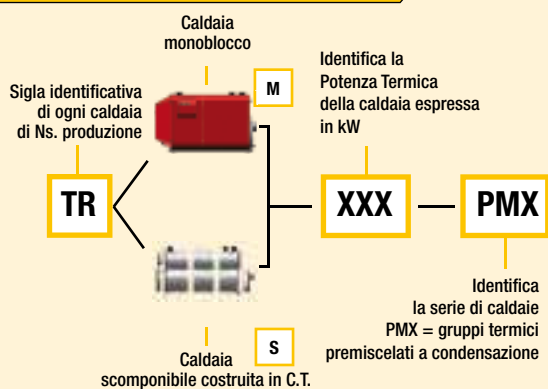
Caldaia monoblocco

M

Sigla identificativa di ogni caldaia di Ns. produzione

Identifica la Potenza Termica della caldaia espressa in kW

TR

XXX

PMX

Identifica la serie di caldaie PMX = gruppi termici premiscelati a condensazione

S

Caldaia scomponibile costruita in C.T.